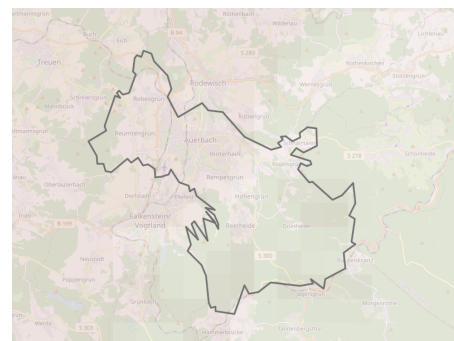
Treuen
Rodewisch
Auerbach
Rebesgrün
Reumtengrün
Rempesgrün
Falkenstein/
Vogtland
Beerheide
Grünheide
Ellefeld
Dorfstadt
Rothenkirchen
Wernesgrün
Stützengrün
Schönheide
Rützengrün
Hammerbrücke
Grünbach
Jägersgrün
Morgenröthe
Poppengrün
Neustadt
Oberlauterbach
Vogelsgrün
Hohengrün
Rothenbach
Wildenau
Lichtenau
Schreiersgrün
B 169
S 280
S 274
S 300
S 303
B 94